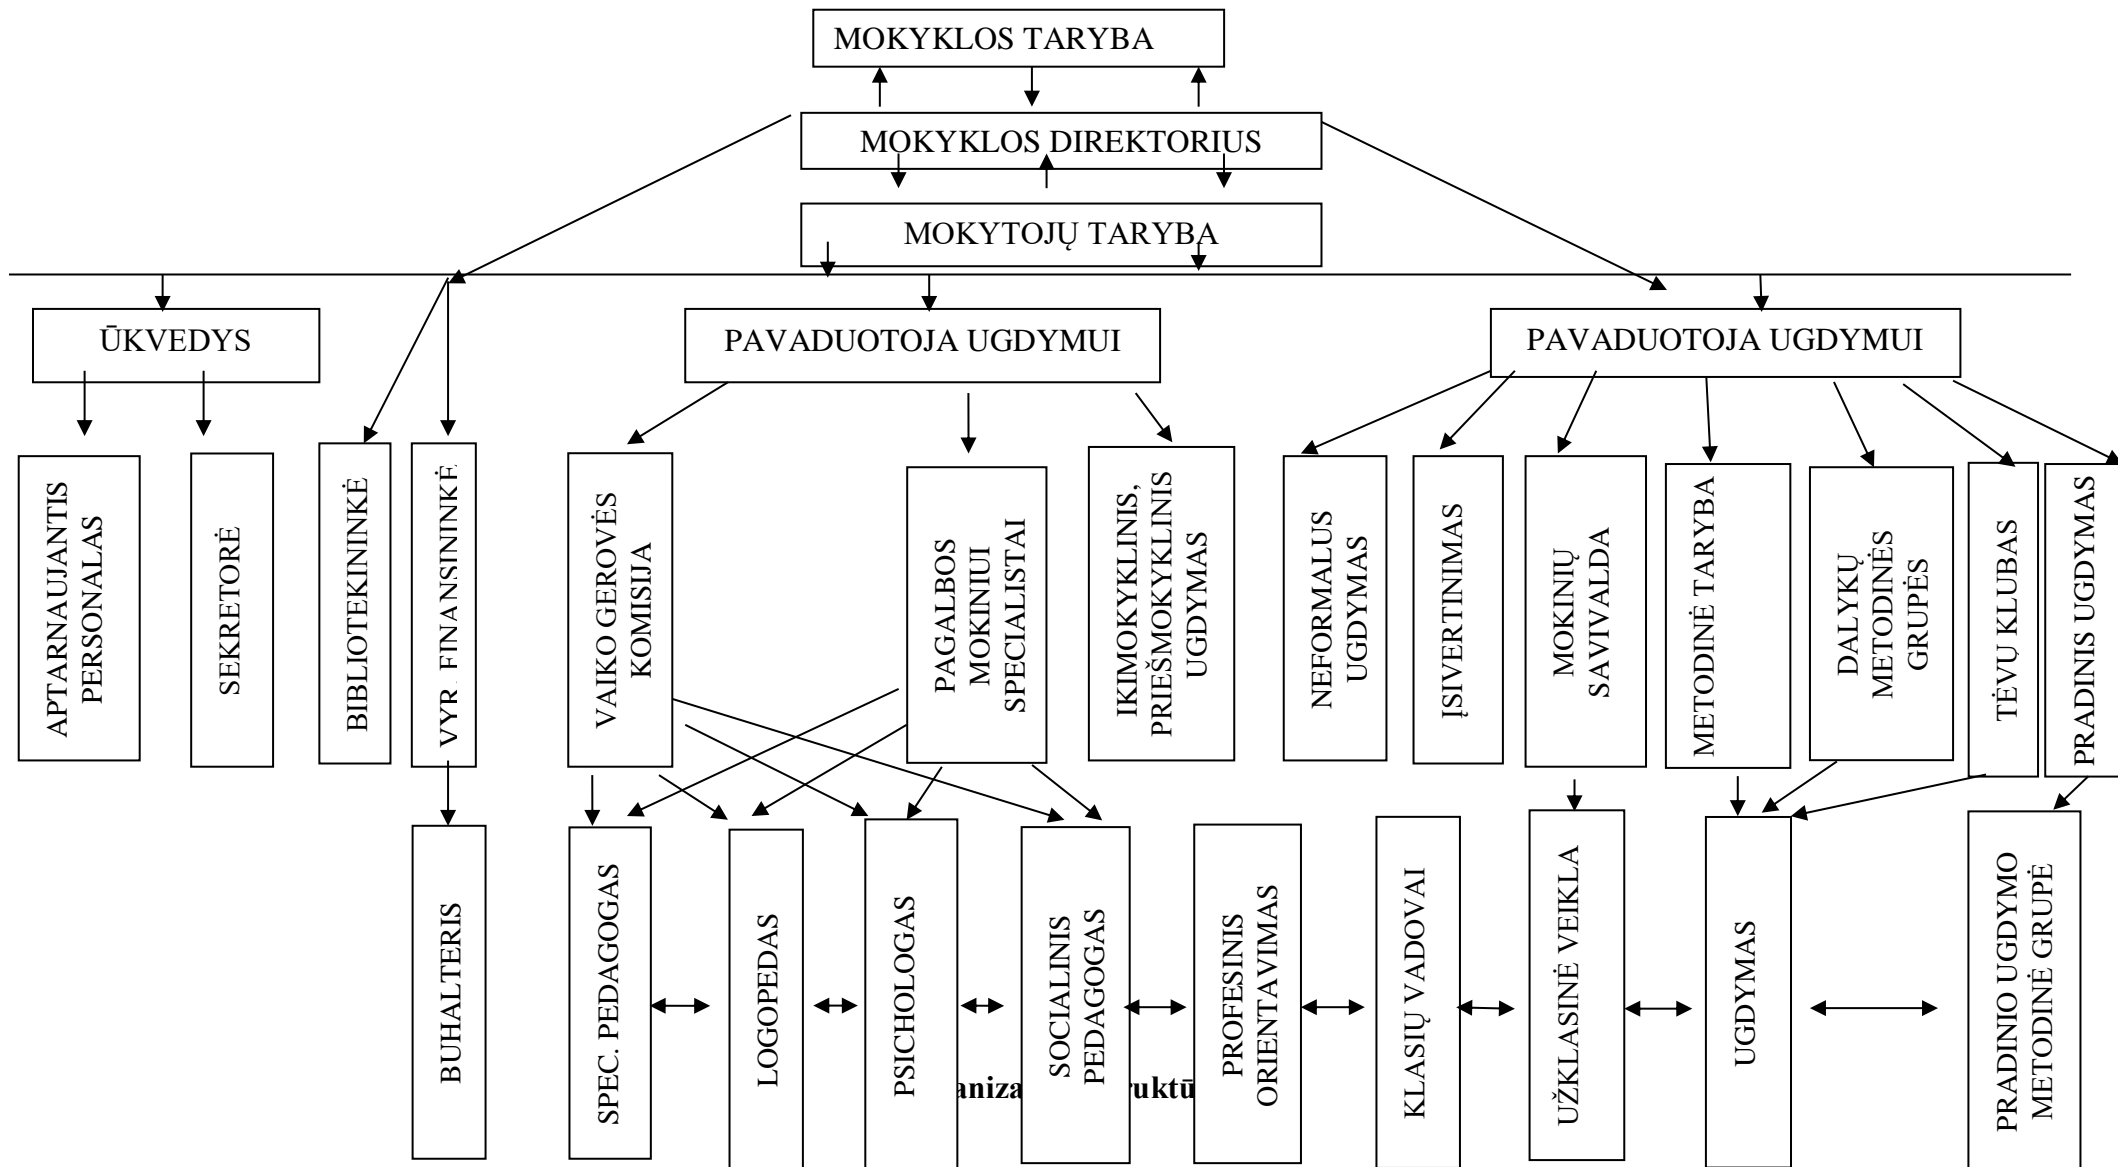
MOKYKLOS TARYBA

MOKYKLOS DIREKTORIUS

MOKYTOJŲ TARYBA

ŪKVEDYS

PAVADUOTOJA UGDYMUI

PAVADUOTOJA UGDYMUI

APTARNAUJANTIS PERSONALAS

SEKRETORĖ

BIBLIOTEKININKĖ

VYR. FINANSININKĖ

VAIKO GEROVĖS KOMISIJA

PAGALBOS MOKINIUI SPECIALISTAI

IKIMOKYKLINIS, PRIEŠMOKYKLINIS UGDYMAS

NEFORMALUS UGDYMAS

ĮSIVERTINIMAS

MOKINIŲ SAVIVALDA

METODINĖ TARYBA

DALYKŲ METODINĖS GRUPĖS

TĖVŲ KLUBAS

PRADINIS UGDYMAS

BUHALTERIS

SPEC. PEDAGOGAS

LOGOPEDAS

PSICHOLOGAS

SOCIALINIS PEDAGOGAS

PROFESINIS ORIENTAVIMAS

KLASIŲ VADOVAI

UŽKLASINĖ VEIKLA

UGDYMAS

PRADINIO UGDYMO METODINĖ GRUPĖ

aniza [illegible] uktū